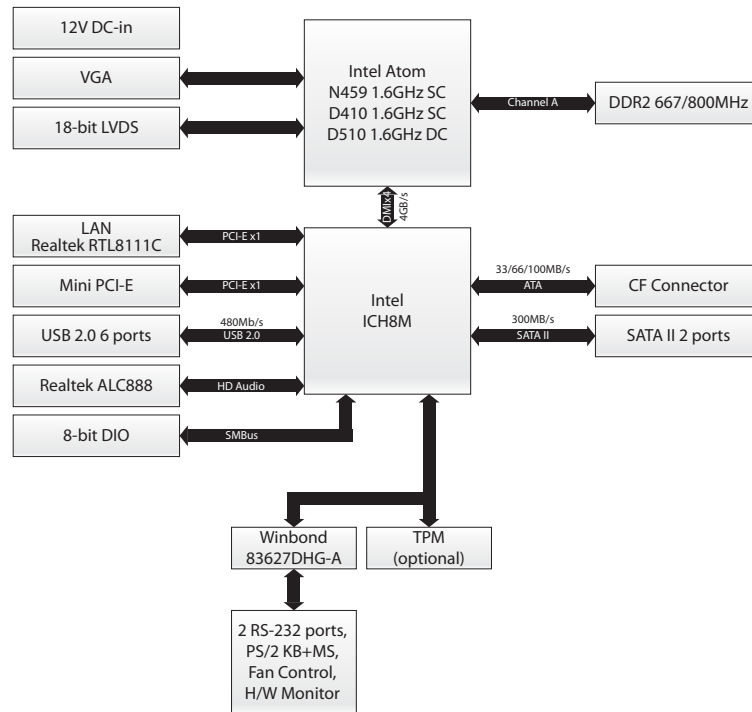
12V DC-in

VGA

18-bit LVDS

Intel Atom
N459 1.6GHz SC
D410 1.6GHz SC
D510 1.6GHz DC

Channel A

DDR2 667/800MHz

DMIx4
4GB/s

LAN
Realtek RTL8111C

PCI-E x1

Mini PCI-E

PCI-E x1

Intel
ICH8M

33/66/100MB/s
ATA

CF Connector

300MB/s
SATA II

SATA II 2 ports

USB 2.0 6 ports

480Mb/s
USB 2.0

Realtek ALC888

HD Audio

8-bit DIO

SMBus

Winbond
83627DHG-A

TPM
(optional)

2 RS-232 ports,
PS/2 KB+MS,
Fan Control,
H/W Monitor